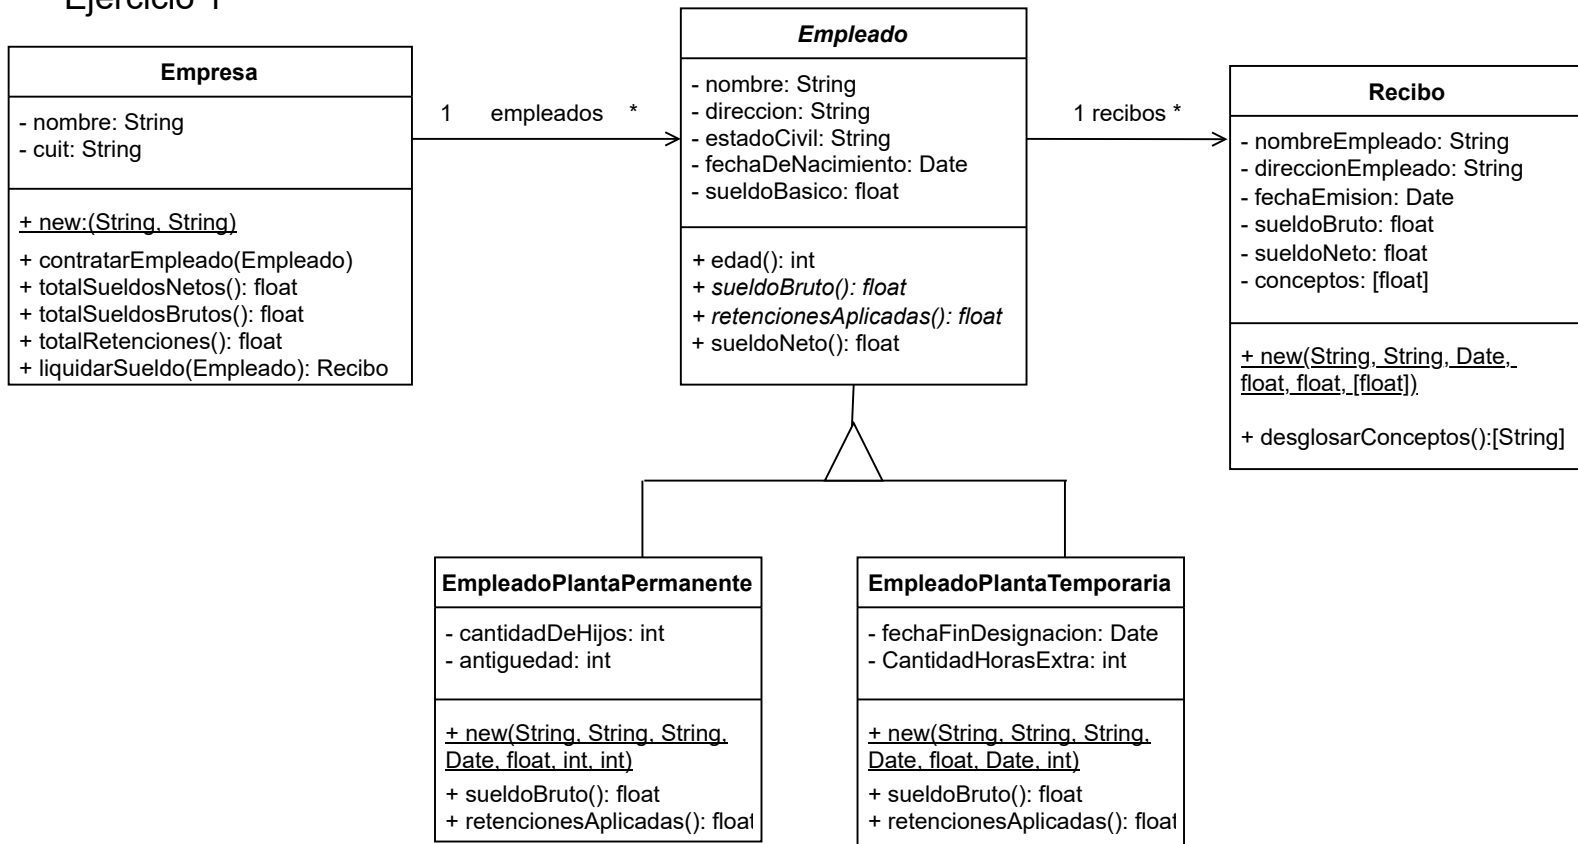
Ejercicio 1

Empresa

- nombre: String
- cuit: String

+ new:(String, String)

+ contratarEmpleado(Empleado)
+ totalSueldosNetos(): float
+ totalSueldosBrutos(): float
+ totalRetenciones(): float
+ liquidarSueldo(Empleado): Recibo

1 empleados *

Empleado

- nombre: String
- direccion: String
- estadoCivil: String
- fechaDeNacimiento: Date
- sueldoBasico: float

+ edad(): int
+ sueldoBruto(): float
+ retencionesAplicadas(): float
+ sueldoNeto(): float

1 recibos *

Recibo

- nombreEmpleado: String
- direccionEmpleado: String
- fechaEmision: Date
- sueldoBruto: float
- sueldoNeto: float
- conceptos: [float]

+ new(String, String, Date, float, float, [float])

+ desglosarConceptos():[String]

EmpleadoPlantaPermanente

- cantidadDeHijos: int
- antiguedad: int

+ new(String, String, String, Date, float, int, int)
+ sueldoBruto(): float
+ retencionesAplicadas(): float

EmpleadoPlantaTemporaria

- fechaFinDesignacion: Date
- CantidadHorasExtra: int

+ new(String, String, String, Date, float, Date, int)
+ sueldoBruto(): float
+ retencionesAplicadas(): float